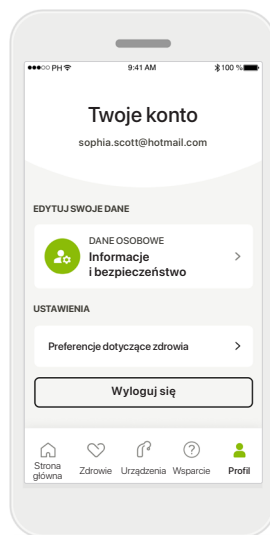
●●●○○ PH 9:41 AM 100 %

Twoje konto

sophia.scott@hotmail.com

EDYTUJ SWOJE DANE

DANE OSOBOWE
Informacje i bezpieczeństwo

USTAWIENIA

Preferencje dotyczące zdrowia

Wyloguj się

Strona główna
Zdrowie
Urządzenia
Wsparcie
Profil